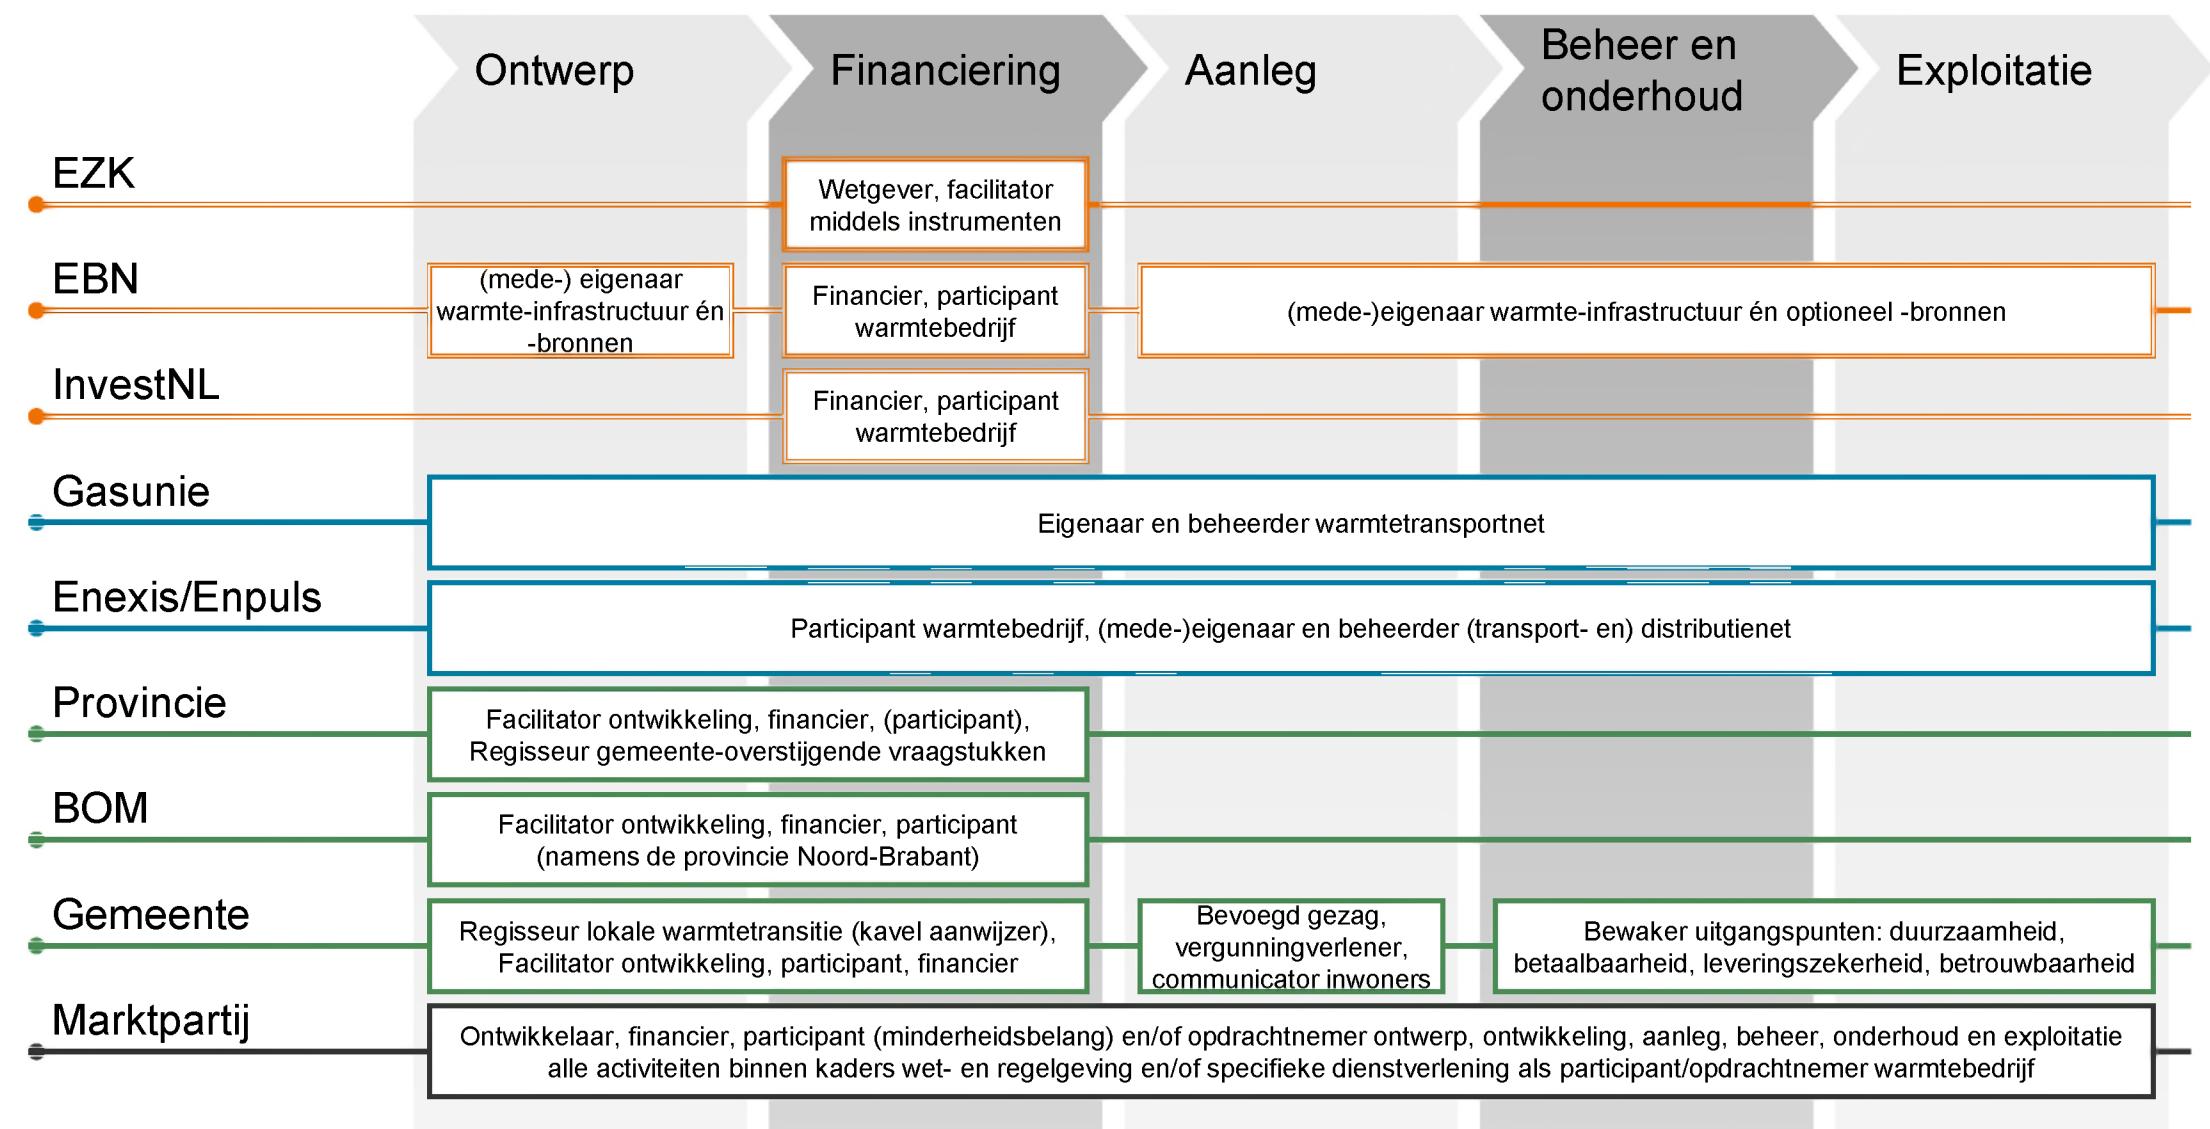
Ontwerp

Financiering

Aanleg

Beheer en onderhoud

Exploitatie

EZK

Wetgever, facilitator middels instrumenten

EBN

(mede-) eigenaar warmte-infrastructuur én -bronnen

Financier, participant warmtebedrijf

(mede-)eigenaar warmte-infrastructuur én optioneel -bronnen

InvestNL

Financier, participant warmtebedrijf

Gasunie

Eigenaar en beheerder warmtetransportnet

Enexis/Enpuls

Participant warmtebedrijf, (mede-)eigenaar en beheerder (transport- en) distributienet

Provincie

Facilitator ontwikkeling, financier, (participant), Regisseur gemeente-overstijgende vraagstukken

BOM

Facilitator ontwikkeling, financier, participant (namens de provincie Noord-Brabant)

Gemeente

Regisseur lokale warmtetransitie (kavel aanwijzer), Facilitator ontwikkeling, participant, financier

Bevoegd gezag, vergunningverlener, communicator inwoners

Bewaker uitgangspunten: duurzaamheid, betaalbaarheid, leveringszekerheid, betrouwbaarheid

Marktpartij

Ontwikkelaar, financier, participant (minderheidsbelang) en/of opdrachtnemer ontwerp, ontwikkeling, aanleg, beheer, onderhoud en exploitatie alle activiteiten binnen kaders wet- en regelgeving en/of specifieke dienstverlening als participant/opdrachtnemer warmtebedrijf